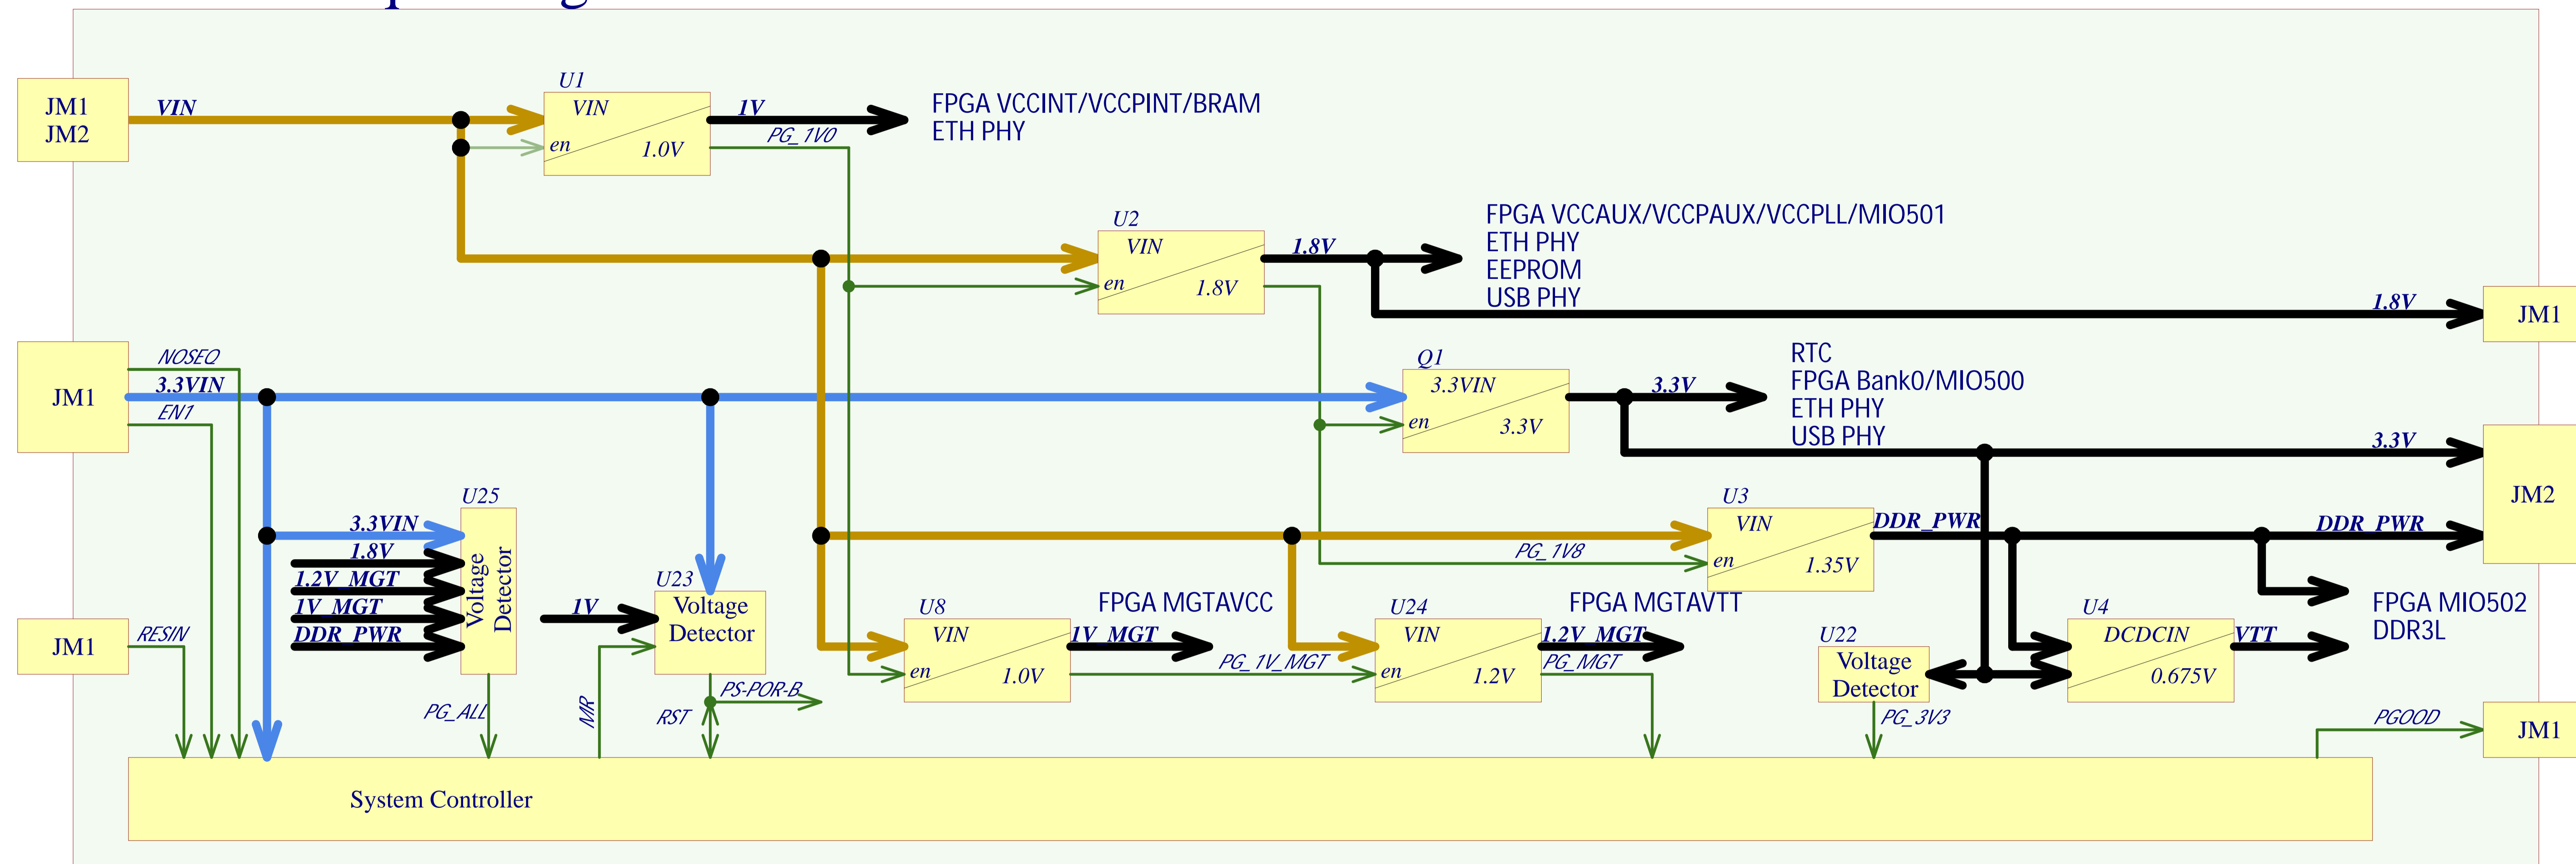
JM1
JM2

VIN

U1
VIN
en
1.0V
1V
PG_1V0
FPGA VCCINT/VCCPINT/BRAM
ETH PHY

U2
VIN
en
1.8V
1.8V
FPGA VCCAUX/VCCPAUX/VCCPLL/MIO501
ETH PHY
EEPROM
USB PHY
1.8V
JM1

JM1
NOSEQ
3.3VIN
EN1

Q1
3.3VIN
en
3.3V
3.3V
RTC
FPGA Bank0/MIO500
ETH PHY
USB PHY
3.3V
JM2

U25
3.3VIN
1.8V
1.2V_MGT
1V_MGT
DDR_PWR
Voltage Detector

U23
1V
Voltage Detector

U3
VIN
en
1.35V
DDR_PWR
PG_1V8
DDR_PWR
FPGA MIO502
DDR3L

U8
VIN
en
1.0V
1V_MGT
FPGA MGTAVCC
PG_1V_MGT

U24
VIN
en
1.2V
1.2V_MGT
FPGA MGTAVTT
PG_MGT

U22
Voltage Detector
PG_3V3

U4
DCDCIN
0.675V
VTT

JM1
RESIN

PG_ALL
MR
RST
PS-POR-B

PGOOD
JM1

System Controller